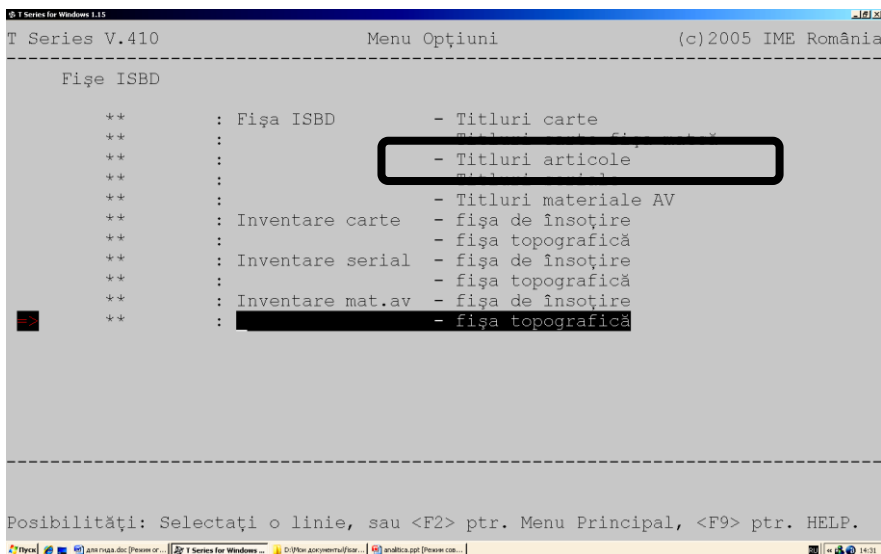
T Series for Windows 1.15

T Series V.410 Menu Opțiuni (c)2005 IME România

Fișe ISBD

** : Fișa ISBD - Titluri carte
** : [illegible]
** : - Titluri articole
** : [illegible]
** : - Titluri materiale AV
** : Inventare carte - fișa de însoțire
** : - fișa topografică
** : Inventare serial - fișa de însoțire
** : - fișa topografică
** : Inventare mat.av - fișa de însoțire
=> ** : - fișa topografică

Posibilități: Selectați o linie, sau <F2> ptr. Menu Principal, <F9> ptr. HELP.

Пуск | для гида.doc [Режим ог... | T Series for Windows ... | D:\Мои документы\fisar... | analitica.ppt [Режим сов... | 14:31